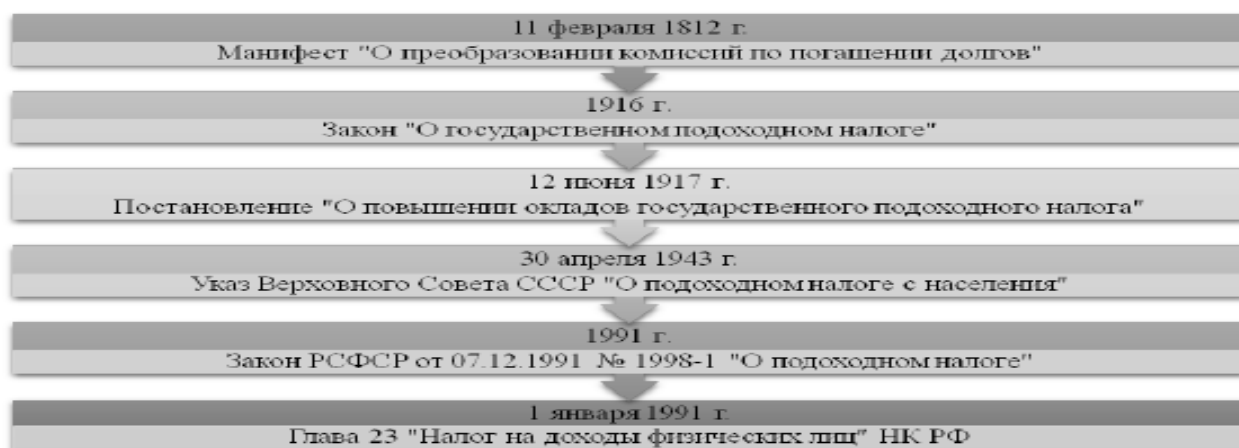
11 февраля 1812 г.
Манифест "О преобразовании комиссий по погашении долгов"

1916 г.
Закон "О государственном подоходном налоге"

12 июня 1917 г.
Постановление "О повышении окладов государственного подоходного налога"

30 апреля 1943 г.
Указ Верховного Совета СССР "О подоходном налоге с населения"

1991 г.
Закон РСФСР от 07.12.1991 № 1998-1 "О подоходном налоге"

1 января 1991 г.
Глава 23 "Налог на доходы физических лиц" НК РФ